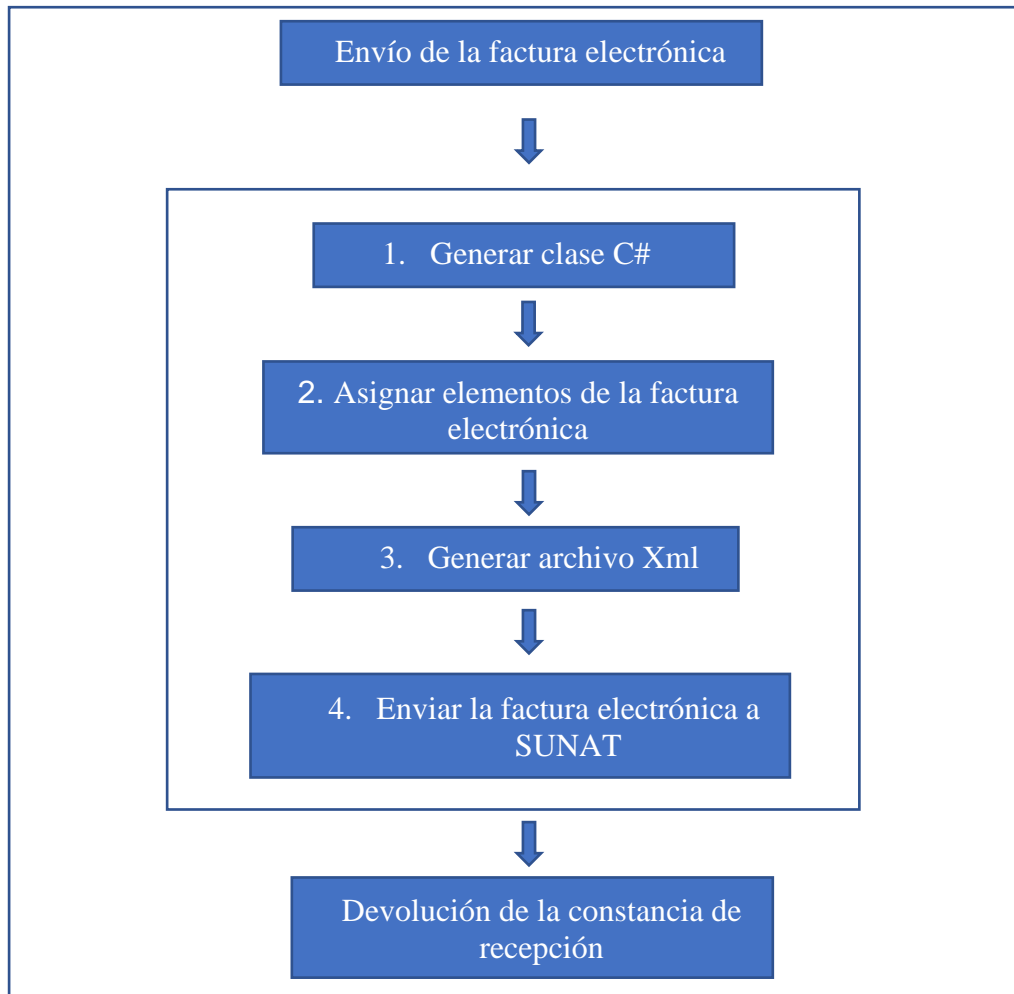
Envío de la factura electrónica

1. Generar clase C#

2. Asignar elementos de la factura electrónica

3. Generar archivo Xml

4. Enviar la factura electrónica a SUNAT

Devolución de la constancia de recepción